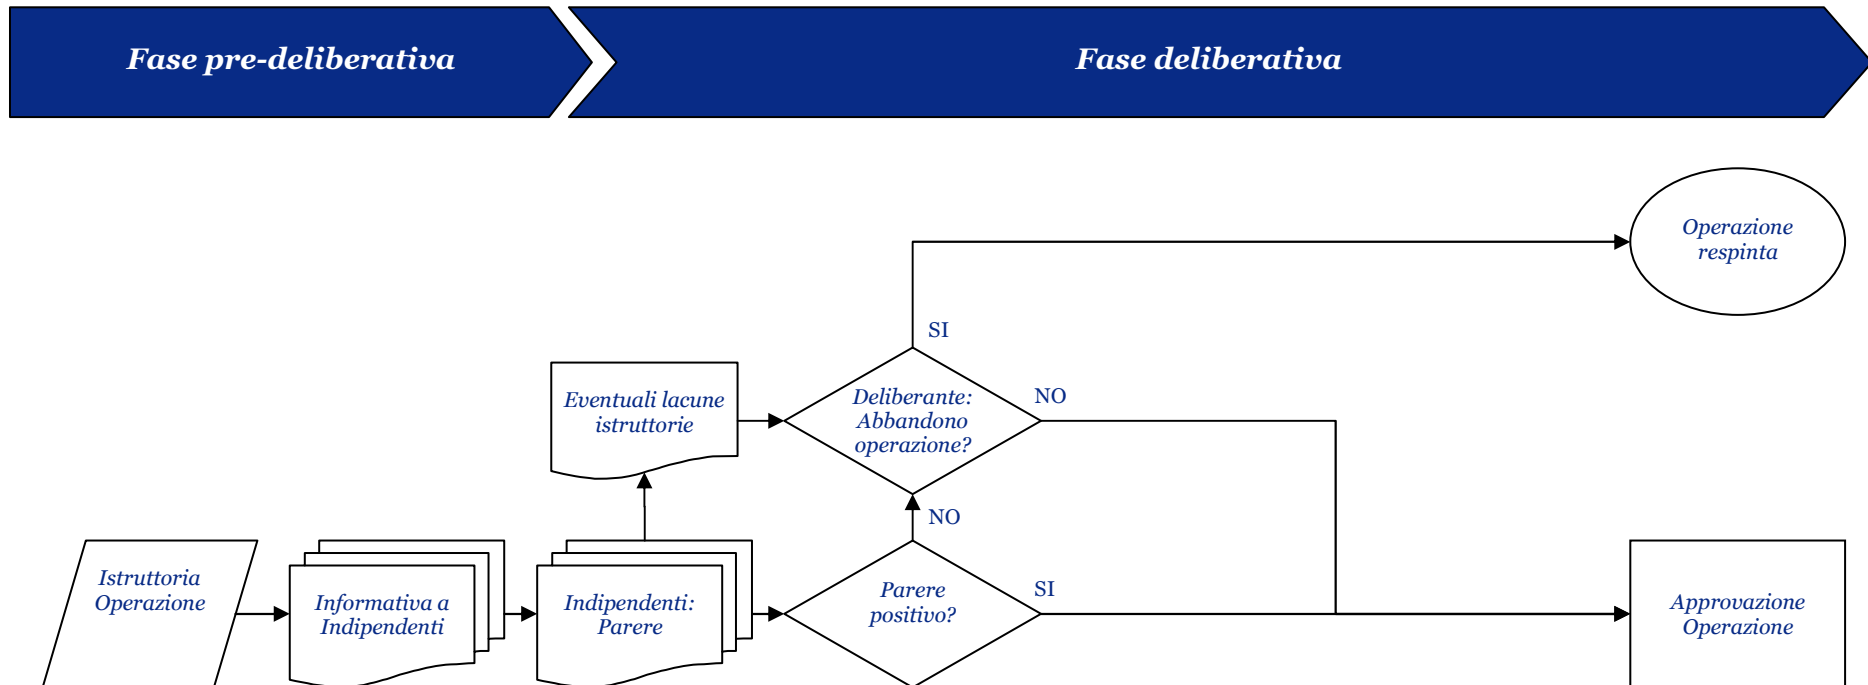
Fase pre-deliberativa

Fase deliberativa

Operazione respinta

SI

Eventuali lacune istruttorie

Deliberante: Abbandono operazione?

NO

NO

Istruttoria Operazione

Informativa a Indipendenti

Indipendenti: Parere

Parere positivo?

SI

Approvazione Operazione